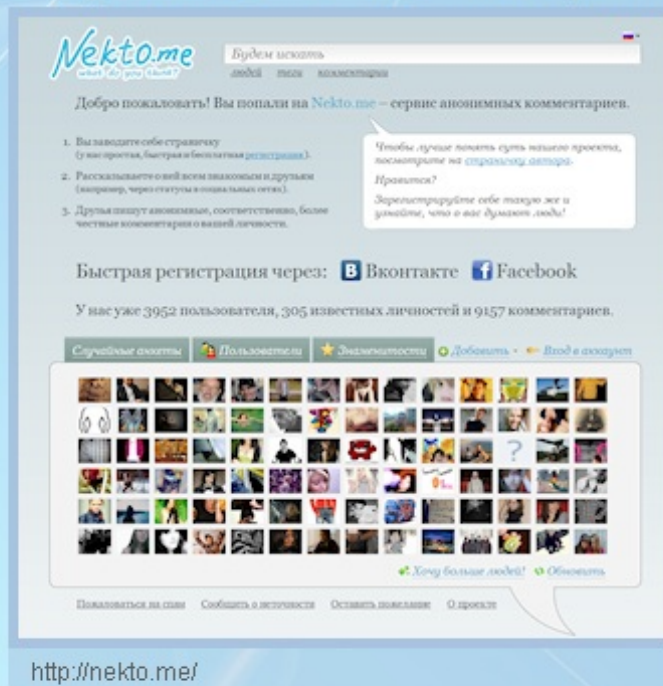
Nekto.me
what do you think?

Будем искать

людей теги комментарии

Добро пожаловать! Вы попали на Nekto.me – сервис анонимных комментариев.

1. Вы заводите себе страничку (у нас простая, быстрая и бесплатная регистрация).

2. Рассказываете о ней всем знакомым и друзьям (например, через статусы в социальных сетях).

3. Друзья пишут анонимные, соответственно, более честные комментарии о вашей личности.

Чтобы лучше понять суть нашего проекта, посмотрите на страничку автора.

Нравится?

Зарегистрируйте себе такую же и узнайте, что о вас думают люди!

Быстрая регистрация через: Вконтакте Facebook

У нас уже 3952 пользователя, 305 известных личностей и 9157 комментариев.

Случайные анкеты Пользователи Знаменитости Добавить · Вход в аккаунт

Хочу больше людей! Обновить

Пожаловаться на спам Сообщить о неточности Оставить пожелание О проекте

http://nekto.me/